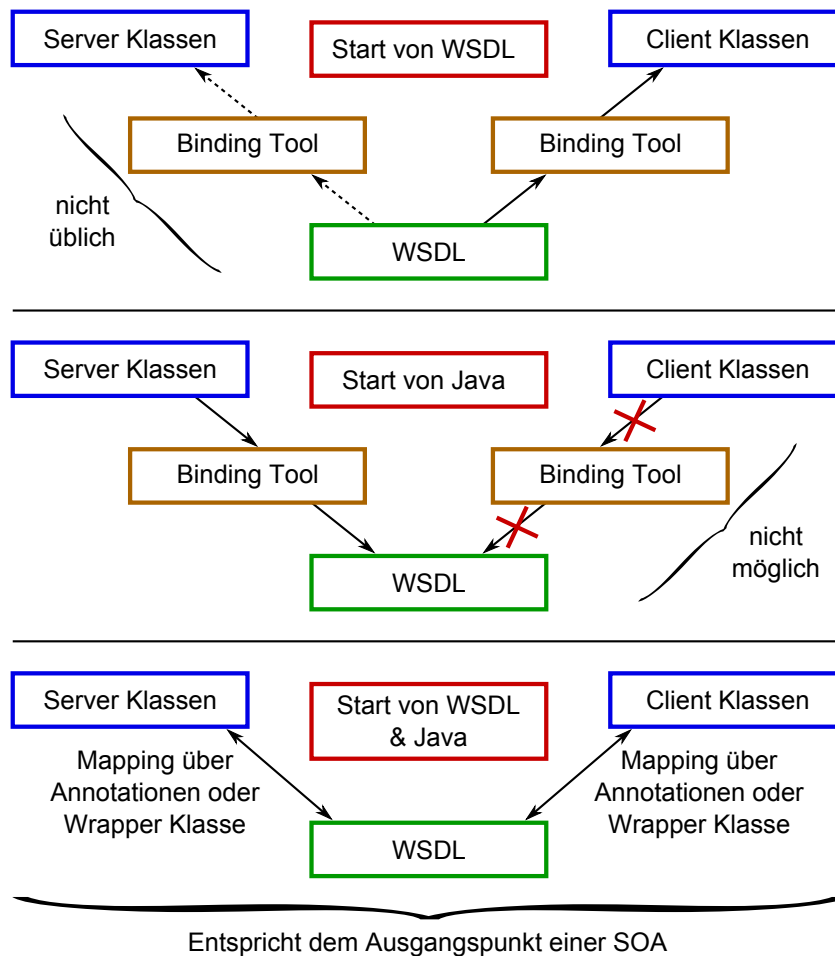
Server Klassen

Start von WSDL

Client Klassen

Binding Tool

Binding Tool

nicht üblich

WSDL

Server Klassen

Start von Java

Client Klassen

Binding Tool

Binding Tool

nicht möglich

WSDL

Server Klassen

Start von WSDL & Java

Client Klassen

Mapping über Annotationen oder Wrapper Klasse

Mapping über Annotationen oder Wrapper Klasse

WSDL

Entspricht dem Ausgangspunkt einer SOA